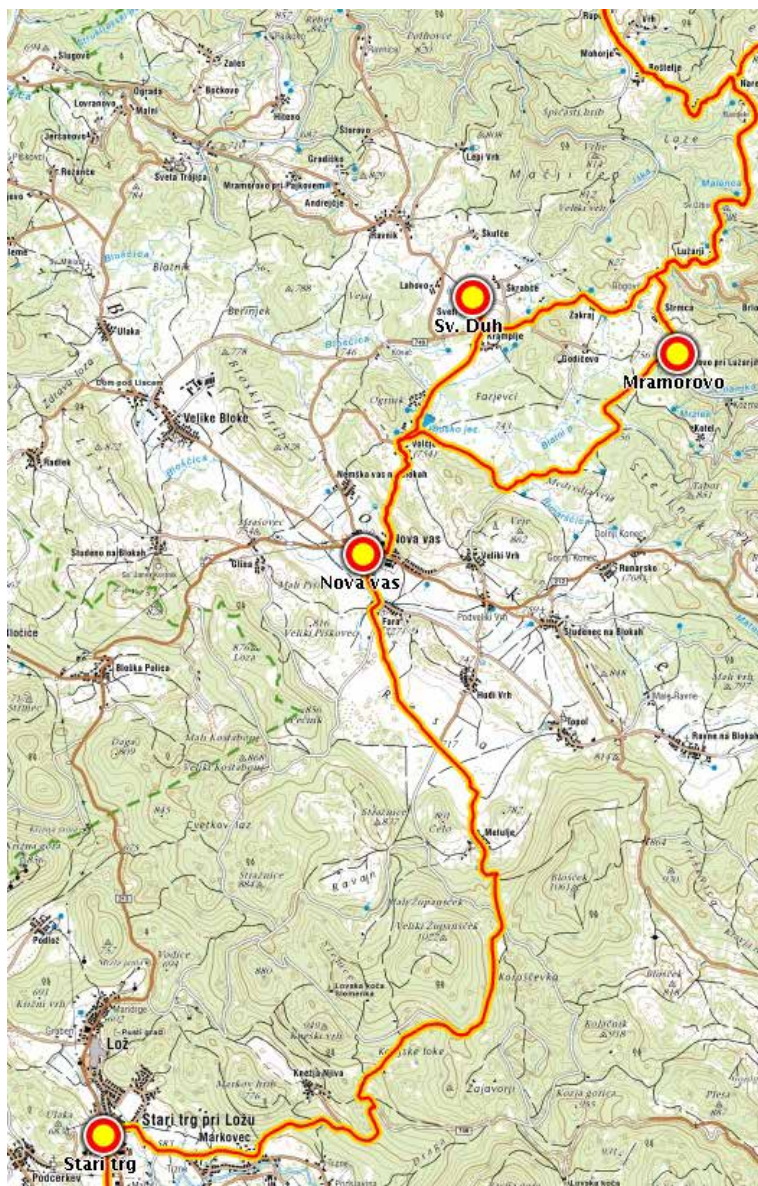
Sv. Duh
Mramorovo
Nova vas
Stari trg
Stari trg pri Ložu
Lož
Markovec
Slugovo
Zales
Lovranovo
Ograda
Bočkovo
Malni
Hiteno
Jeršanovo
Rožanče
Sveta Trojica
Gradiško
Mramorovo pri Pajkovem
Andrejčje
Šterovo
Lepi Vrh
Ravnik
Škufče
Lahovo
Skrabče
Krampije
Zakraj
Godičevo
Bloščica
Blatnik
Berinjek
Ulaka
Dom pod Liscem
Velike Bloke
Ogrinik
Farjevci
Volčje
Bloško jez.
Nemška vas na Blokah
Medvedjavja
Sladeno na Blokah
Glina
Mali Pisk
Veliki Vrh
Gorenji Konec
Runarsko
Dolnji Konec
Velika Piskovec
Fara
Podvelki Vrh
Studenec na Blokah
Bloška Polica
Loza
Hudi Vrh
Topol
Ravne na Blokah
Mali Kostanjevec
Veliki Kostanjevec
Cvetkov laz
Strečnik
Čelo
Metulje
Strazince
Ravanje
Mali Županšček
Veliki Županšček
Bloščeck
Vodice
Podlož
Kozji vrh
Lovska koča Slemenika
Koraščevka
Kolovrat
Pusti grad
Grabent
Kozjek vrh
Kozjske loke
Kostja Njiva
Markov hrib
Zajavorji
Kozja gorica
Podcerkev
Plešа
Mahorje
Bočitelje
Laze
Lužarji
Strmca
Kotel
Tabor
Mrzlek
Malenca
Vrh
Rapa
Mali Ravne
Malni vrh
Loze
Spičasti hrib
Lepi vrh
Pollhove
Velike
Velika vrh
Ktalj
Jelše
Velike